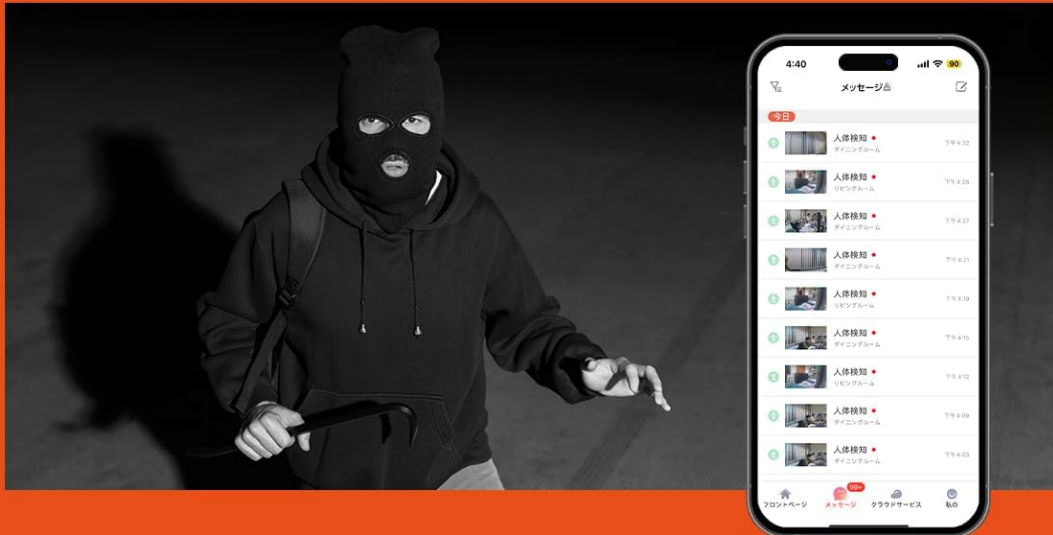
4:40
90
メッセージ
今日
人体検知
ダイニングルーム
下午4:32
人体検知
リビングルーム
下午4:28
人体検知
ダイニングルーム
下午4:27
人体検知
ダイニングルーム
下午4:21
人体検知
リビングルーム
下午4:19
人体検知
ダイニングルーム
下午4:15
人体検知
リビングルーム
下午4:12
人体検知
ダイニングルーム
下午4:09
人体検知
ダイニングルーム
下午4:03
フロントページ
99+
メッセージ
クラウドサービス
私の